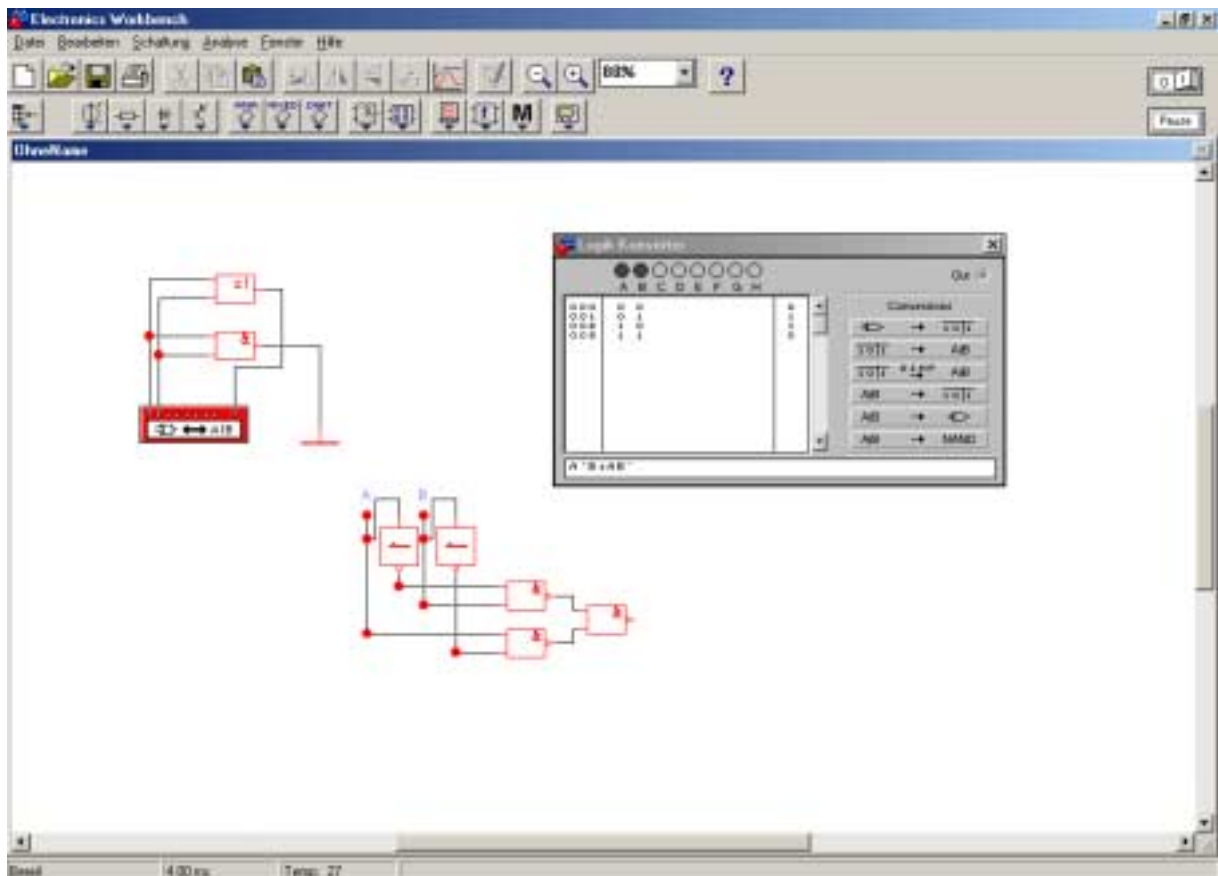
Electronics Workbench

Datei Bearbeiten Schaltung Analyse Fenster Hilfe

88%

?

Pause

OhneName

Logik Konverter

A B C D E F G H

Out

| | | |
|---|---|---|
| 000 | 0 0 | 0 |
| 001 | 0 1 | 1 |
| 002 | 1 0 | 1 |
| 003 | 1 1 | 0 |

Conversions

→ 1 0|1

1 0|1 → AlB

1 0|1 SIMP AlB

AlB → 1 0|1

AlB →

AlB → NAND

A'B+AB'

=1

&

→ AlB

A

B

&

&

&

Bereit

4.00 ms

Temp: 27